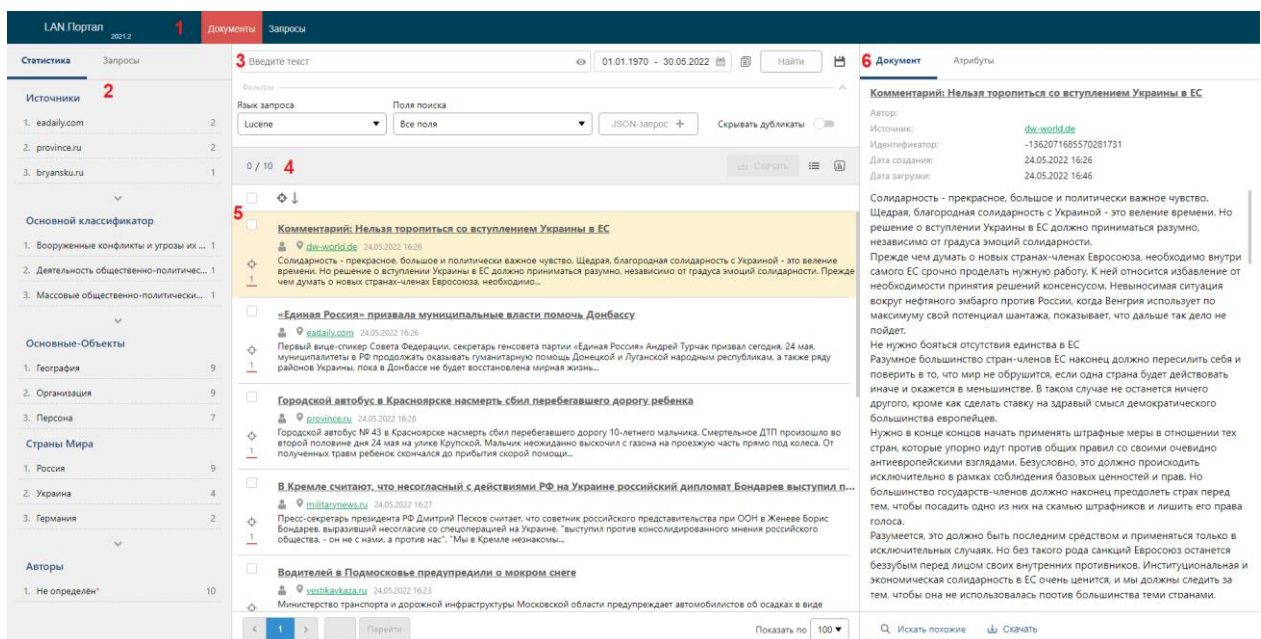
LAN.Портал 2021.2 1 Документы Запросы

Статистика Запросы 2

Источники
1. eadaily.com 2
2. province.ru 2
3. bryansku.ru 1

Основной классификатор
1. Вооруженные конфликты и угрозы их ... 1
2. Деятельность общественно-политичес... 1
3. Массовые общественно-политически... 1

Основные-Объекты
1. География 9
2. Организация 9
3. Персона 7

Страны Мира
1. Россия 9
2. Украина 4
3. Германия 2

Авторы
1. Не определён* 10

3 Введите текст 01.01.1970 - 30.05.2022 Найти

Фильтры
Язык запроса Lucene
Поля поиска Все поля
JSON-запрос +
Скрывать дубликаты

0 / 10 4 Скачать

5

Комментарий: Нельзя торопиться со вступлением Украины в ЕС
dw-world.de 24.05.2022 16:26
Солидарность - прекрасное, большое и политически важное чувство. Щедрая, благородная солидарность с Украиной - это веление времени. Но решение о вступлении Украины в ЕС должно приниматься разумно, независимо от градуса эмоций солидарности. Прежде чем думать о новых странах-членах Евросоюза, необходимо...

«Единая Россия» призвала муниципальные власти помочь Донбассу
eadaily.com 24.05.2022 16:26
Первый вице-спикер Совета Федерации, секретарь генсовета партии «Единая Россия» Андрей Турчак призвал сегодня, 24 мая, муниципалитеты в РФ продолжать оказывать гуманитарную помощь Донецкой и Луганской народным республикам, а также ряду районов Украины, пока в Донбассе не будет восстановлена мирная жизнь...

Городской автобус в Красноярске насмерть сбил перебегавшего дорогу ребенка
province.ru 24.05.2022 16:28
Городской автобус № 43 в Красноярске насмерть сбил перебегавшего дорогу 10-летнего мальчика. Смертельное ДТП произошло во второй половине дня 24 мая на улице Крупской. Мальчик неожиданно выскочил с газона на проезжую часть прямо под колеса. От полученных травм ребенок скончался до прибытия скорой помощи...

В Кремле считают, что несогласный с действиями РФ на Украине российский дипломат Бондарев выступил п...
militarynews.ru 24.05.2022 16:27
Пресс-секретарь президента РФ Дмитрий Песков считает, что советник российского представительства при ООН в Женеве Борис Бондарев, выразивший несогласие со спецоперацией на Украине, "выступил против консолидированного мнения российского общества. - он не с нами, а против нас". "Мы в Кремле незнакомы...

Водителей в Подмосковье предупредили о мокром снеге
vestikavkaza.ru 24.05.2022 16:23
Министерство транспорта и дорожной инфраструктуры Московской области предупреждает автомобилистов об осадках в виде

1 Перейти Показать по 100

6 Документ Атрибуты

Комментарий: Нельзя торопиться со вступлением Украины в ЕС
Автор:
Источник: dw-world.de
Идентификатор: -1362071685570281731
Дата создания: 24.05.2022 16:26
Дата загрузки: 24.05.2022 16:46

Солидарность - прекрасное, большое и политически важное чувство. Щедрая, благородная солидарность с Украиной - это веление времени. Но решение о вступлении Украины в ЕС должно приниматься разумно, независимо от градуса эмоций солидарности.
Прежде чем думать о новых странах-членах Евросоюза, необходимо внутри самого ЕС срочно проделать нужную работу. К ней относится избавление от необходимости принятия решений консенсусом. Невыносимая ситуация вокруг нефтяного эмбарго против России, когда Венгрия использует по максимуму свой потенциал шантажа, показывает, что дальше так дело не пойдет.
Не нужно бояться отсутствия единства в ЕС
Разумное большинство стран-членов ЕС наконец должно пересилить себя и поверить в то, что мир не обрушится, если одна страна будет действовать иначе и окажется в меньшинстве. В таком случае не останется ничего другого, кроме как сделать ставку на здравый смысл демократического большинства европейцев.
Нужно в конце концов начать применять штрафные меры в отношении тех стран, которые упорно идут против общих правил со своими очевидно антиевропейскими взглядами. Безусловно, это должно происходить исключительно в рамках соблюдения базовых ценностей и прав. Но большинство государств-членов должно наконец преодолеть страх перед тем, чтобы посадить одно из них на скамью штрафников и лишить его права голоса.
Разумеется, это должно быть последним средством и применяться только в исключительных случаях. Но без такого рода санкций Евросоюз останется беззубым перед лицом своих внутренних противников. Институциональная и экономическая солидарность в ЕС очень ценится, и мы должны следить за тем, чтобы она не использовалась против большинства теми странами,

Искать похожие Скачать